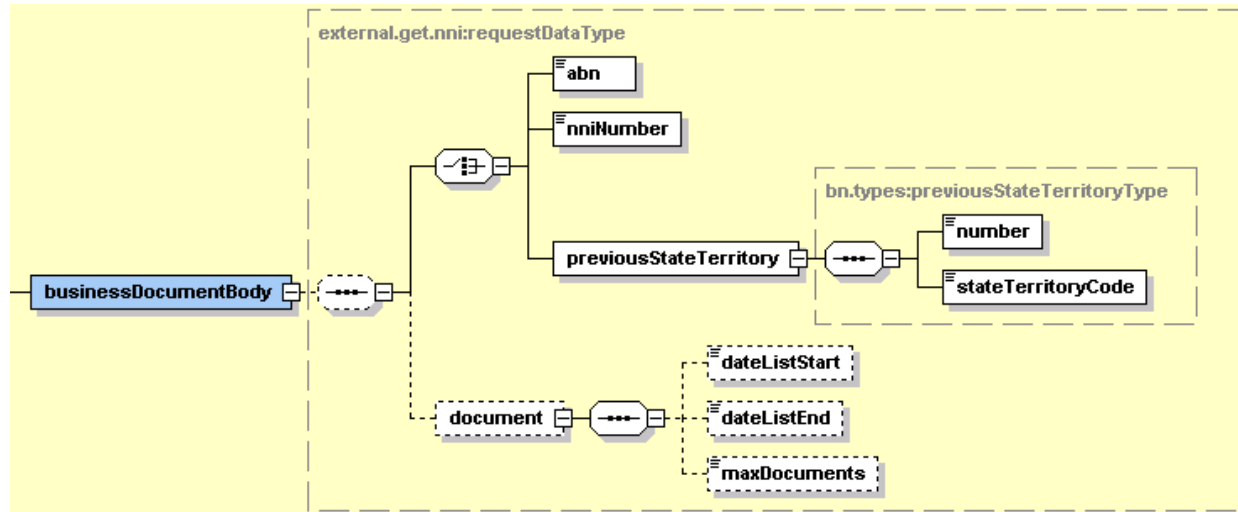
external.get.nni:requestDataType

abn

nniNumber

bn.types:previousStateTerritoryType

previousStateTerritory

number

stateTerritoryCode

businessDocumentBody

dateListStart

document

dateListEnd

maxDocuments